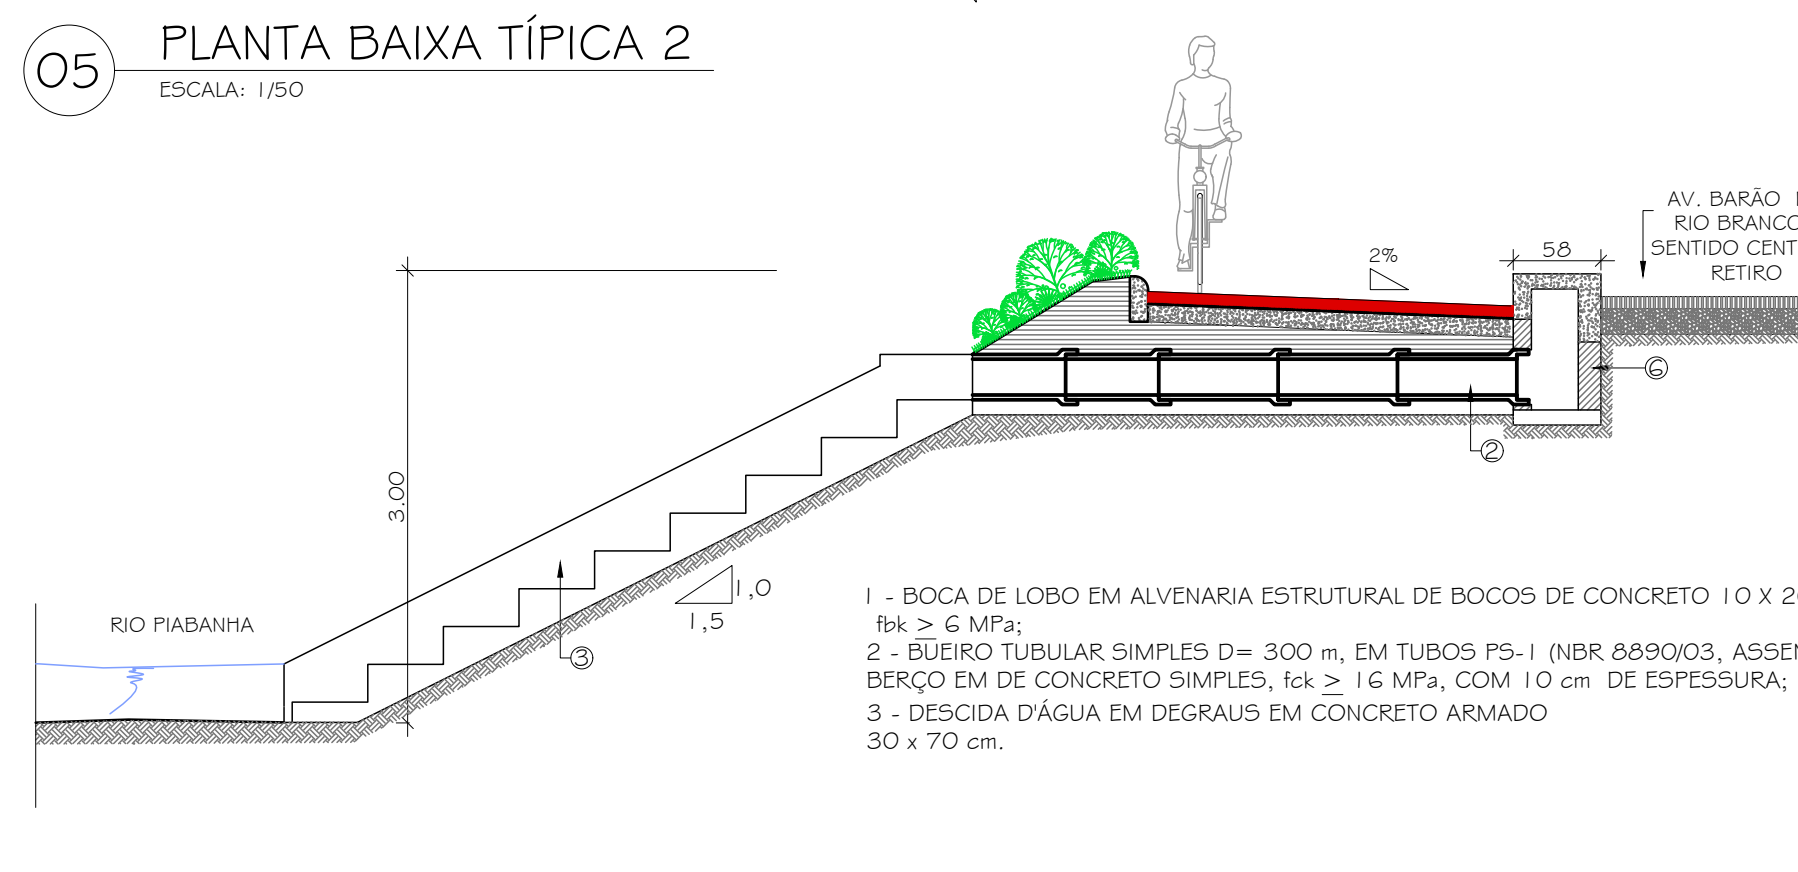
05 PLANTA BAIXA TÍPICA 2
ESCALA: 1/50

AV. BARÃO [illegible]
RIO BRANCO
SENTIDO CENT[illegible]
RETIRO

58

2%

6

2

3,00

1,0
1,5

3

RIO PIABANHA

1 - BOCA DE LOBO EM ALVENARIA ESTRUTURAL DE BOCOS DE CONCRETO 10 X 2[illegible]
fbk $\geq$ 6 MPa;
2 - BUEIRO TUBULAR SIMPLES D= 300 m, EM TUBOS PS-1 (NBR 8890/03, ASSE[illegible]
BERÇO EM DE CONCRETO SIMPLES, fck $\geq$ 16 MPa, COM 10 cm DE ESPESSURA;
3 - DESCIDA D'ÁGUA EM DEGRAUS EM CONCRETO ARMADO
30 x 70 cm.